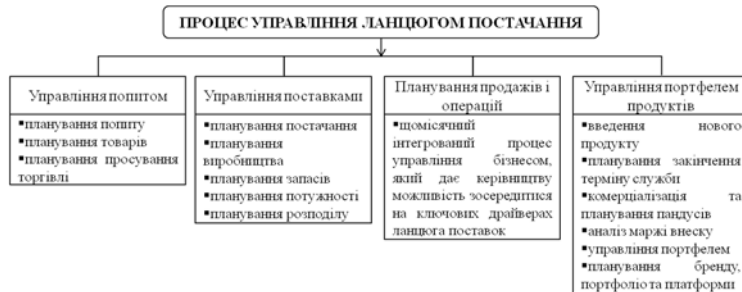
ПРОЦЕС УПРАВЛІННЯ ЛАНЦЮГОМ ПОСТАЧАННЯ

Управління попитом

▪планування попиту
▪планування товарів
▪планування просування торгівлі

Управління поставками

▪планування постачання
▪планування виробництва
▪планування запасів
▪планування потужності
▪планування розподілу

Планування продажів і операцій

▪щомісячний інтегрований процес управління бізнесом, який дає керівництву можливість зосередитися на ключових драйверах ланцюга поставок

Управління портфелем продуктів

▪введення нового продукту
▪планування закінчення терміну служби
▪комерціалізація та планування пандусів
▪аналіз маржі внеску
▪управління портфелем
▪планування бренду, портфоліо та платформи